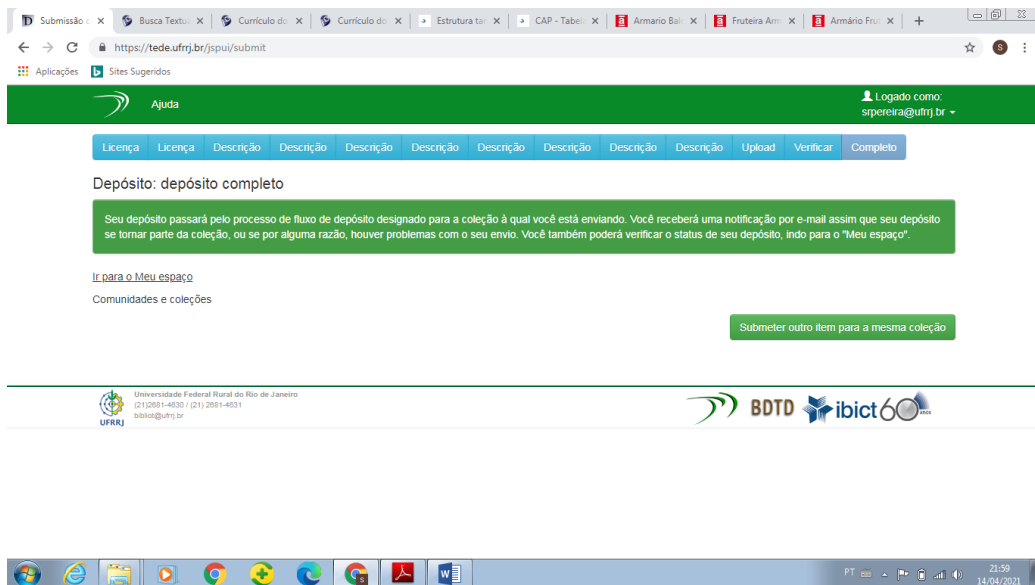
Submissão c × Busca Textu × Currículo do × Currículo do × Estrutura ta × CAP - Tabel × Armario Bal × Fruteira Arm × Armário Fru × +

https://tede.ufrrj.br/jspui/submit

Aplicações Sites Sugeridos

Ajuda

Logado como: srpereira@ufrrj.br

| Licença | Licença | Descrição | Descrição | Descrição | Descrição | Descrição | Descrição | Descrição | Descrição | Upload | Verificar | Completo |
|---|---|---|---|---|---|---|---|---|---|---|---|---|

Depósito: depósito completo

Seu depósito passará pelo processo de fluxo de depósito designado para a coleção à qual você está enviando. Você receberá uma notificação por e-mail assim que seu depósito se tornar parte da coleção, ou se por alguma razão, houver problemas com o seu envio. Você também poderá verificar o status de seu depósito, indo para o "Meu espaço".

Ir para o Meu espaço

Comunidades e coleções

Submeter outro item para a mesma coleção

Universidade Federal Rural do Rio de Janeiro
(21)2681-4630 / (21) 2681-4631
bibliot@ufrrj.br
UFRRJ

BDTD ibict 60 anos

PT 21:59 14/04/2021